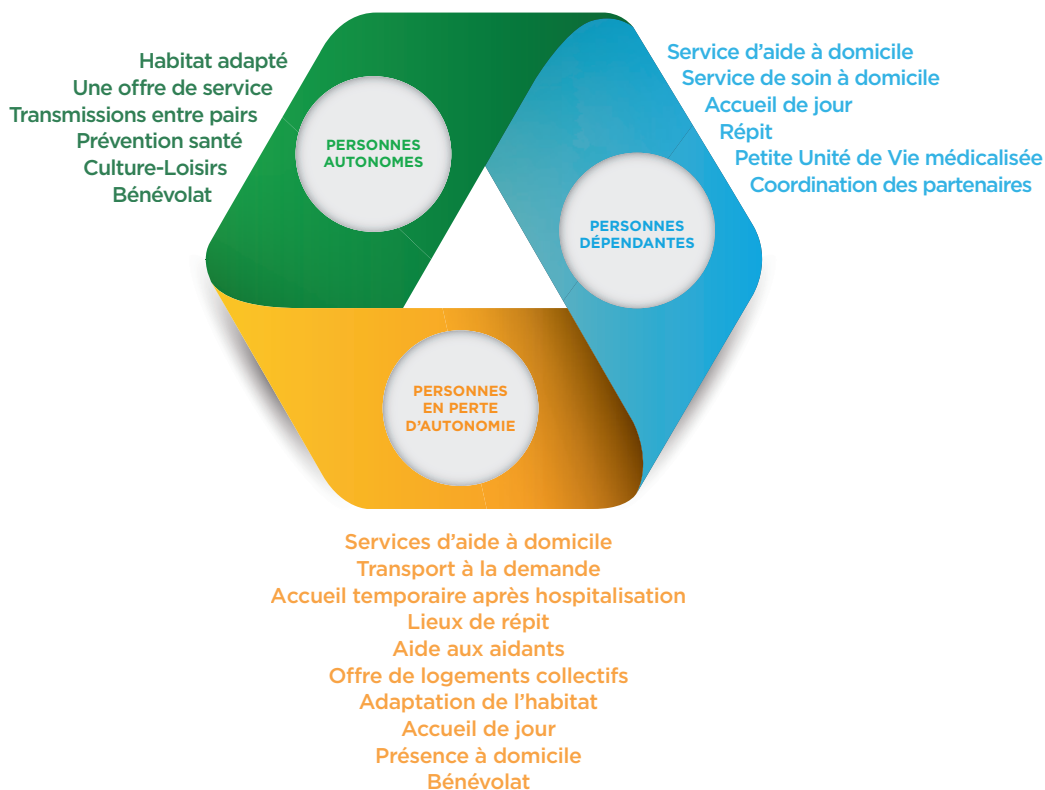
Habitat adapté
Une offre de service
Transmissions entre pairs
Prévention santé
Culture-Loisirs
Bénévolat

PERSONNES AUTONOMES

Service d'aide à domicile
Service de soin à domicile
Accueil de jour
Répit
Petite Unité de Vie médicalisée
Coordination des partenaires

PERSONNES DÉPENDANTES

PERSONNES EN PERTE D'AUTONOMIE

Services d'aide à domicile
Transport à la demande
Accueil temporaire après hospitalisation
Lieux de répit
Aide aux aidants
Offre de logements collectifs
Adaptation de l'habitat
Accueil de jour
Présence à domicile
Bénévolat